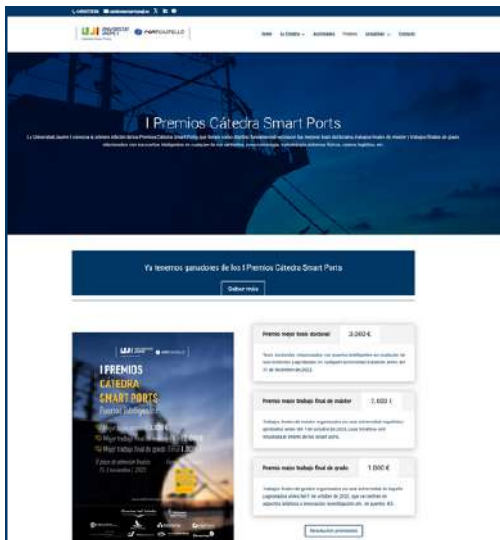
UJI UNIVERSITAT JAUME I · PORTCASTELLO

Inicio · La Cátedra · Actividades · Premios · Actualidad · Contacto

I Premios Cátedra Smart Ports

La Universitat Jaume I convoca la primera edición de los Premios Cátedra Smart Ports, que tienen como objetivo fundamental reconocer las mejores tesis doctorales, trabajos finales de máster y trabajos finales de grado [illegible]

Ya tenemos ganadores de los I Premios Cátedra Smart Ports

Saber más

I PREMIOS CÁTEDRA SMART PORTS

Premio mejor tesis doctoral 3.260 €

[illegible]

Premio mejor trabajo final de máster 1.600 €

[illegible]

Premio mejor trabajo final de grado 1.000 €

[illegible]

Resolución premios